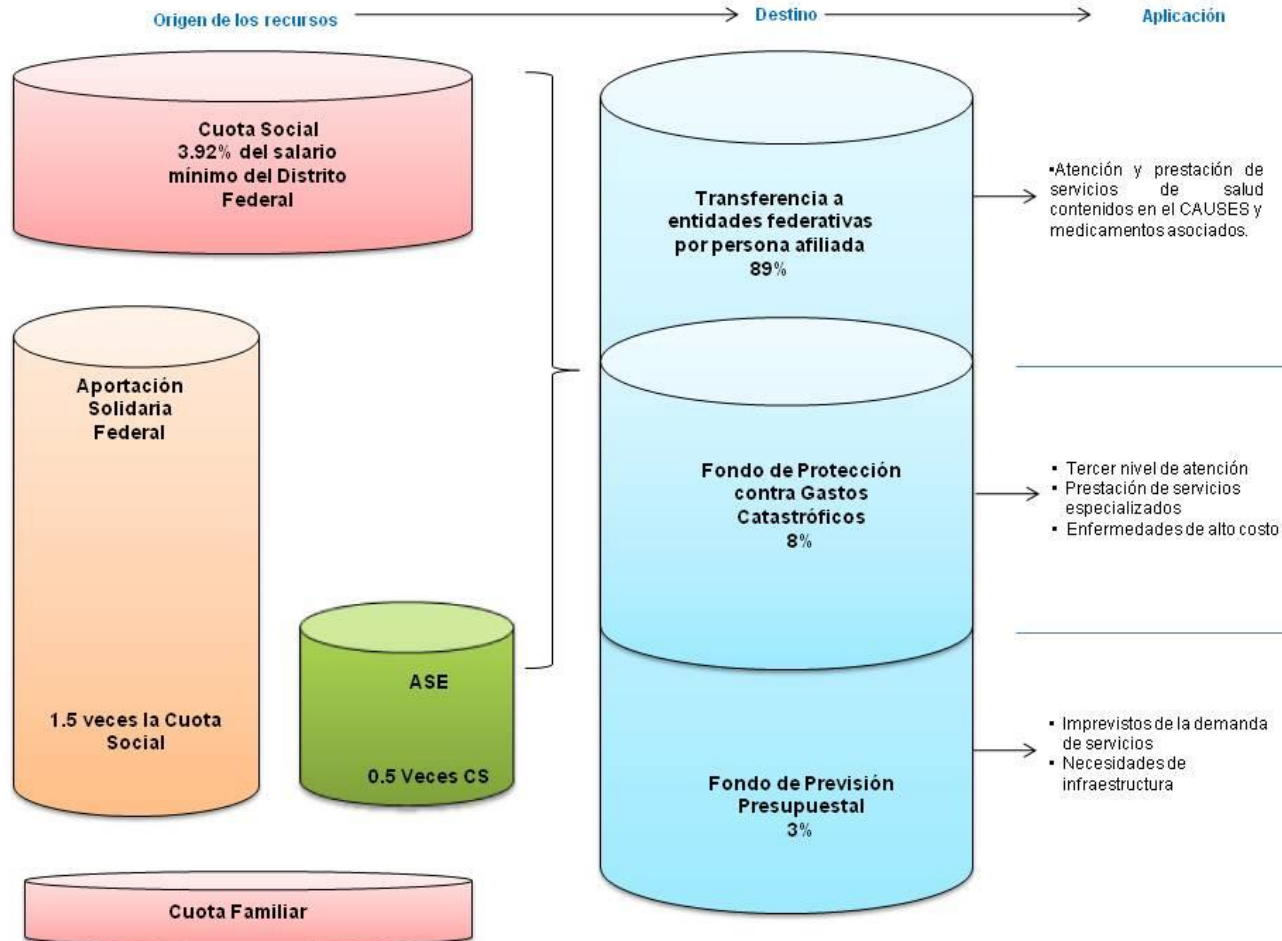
Origen de los recursos

Destino

Aplicación

Cuota Social
3.92% del salario mínimo del Distrito Federal

Aportación Solidaria Federal

1.5 veces la Cuota Social

ASE

0.5 Veces CS

Cuota Familiar

Transferencia a entidades federativas por persona afiliada
89%

Fondo de Protección contra Gastos Catastróficos
8%

Fondo de Previsión Presupuestal
3%

▪Atención y prestación de servicios de salud contenidos en el CAUSES y medicamentos asociados.

▪ Tercer nivel de atención
▪ Prestación de servicios especializados
▪ Enfermedades de alto costo

▪ Imprevistos de la demanda de servicios
▪ Necesidades de infraestructura